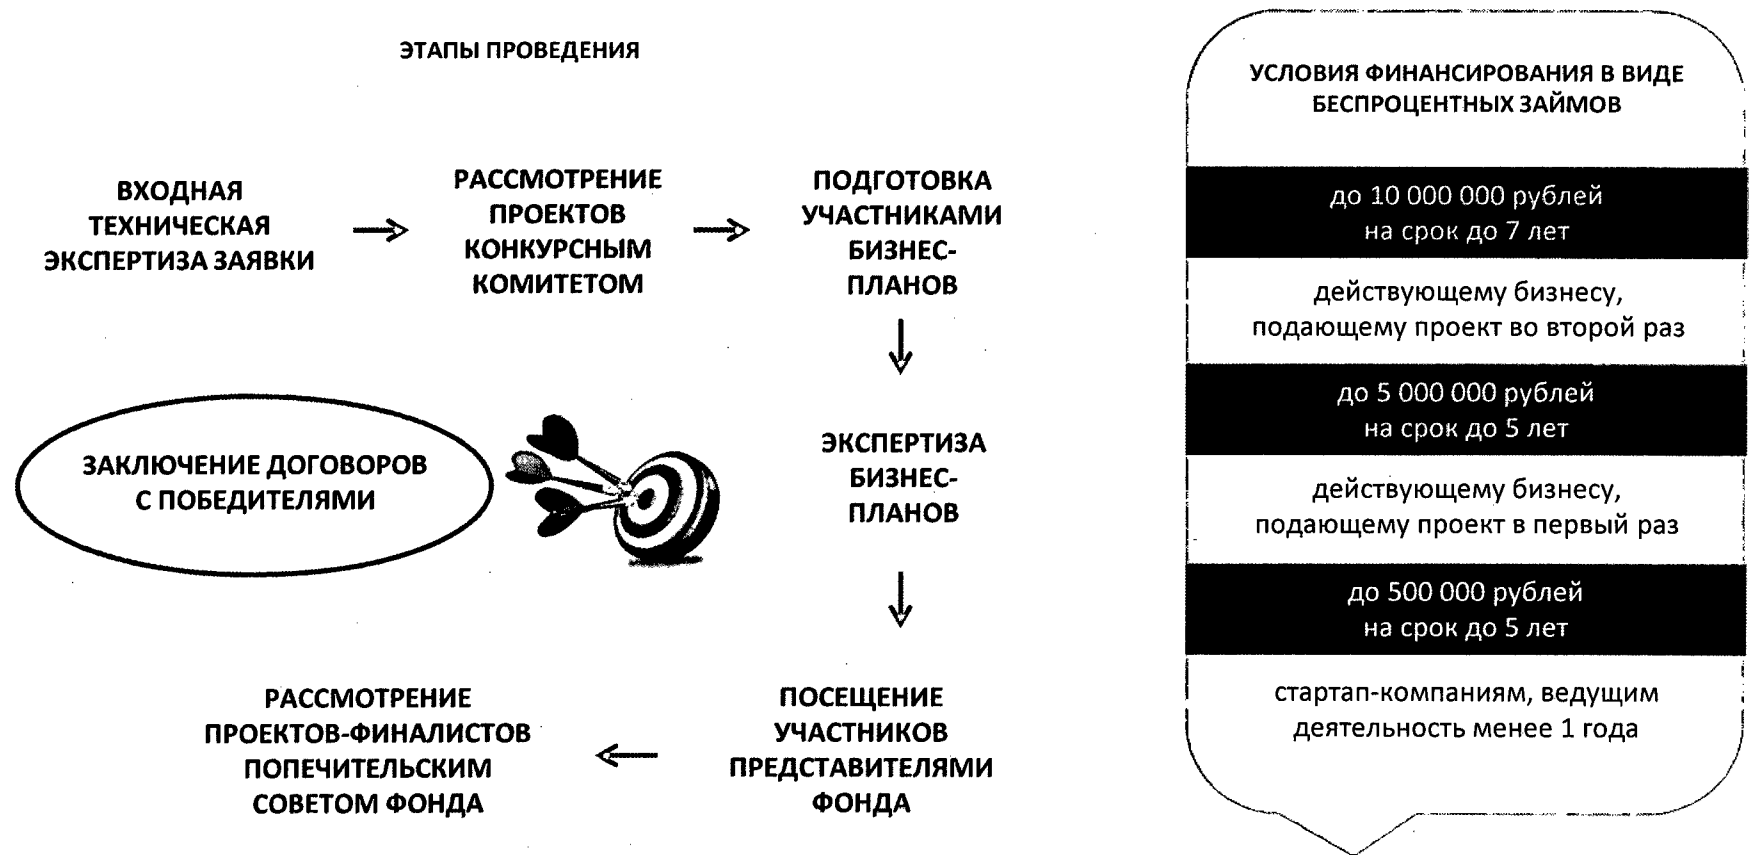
ЭТАПЫ ПРОВЕДЕНИЯ

ВХОДНАЯ ТЕХНИЧЕСКАЯ ЭКСПЕРТИЗА ЗАЯВКИ

РАССМОТРЕНИЕ ПРОЕКТОВ КОНКУРСНЫМ КОМИТЕТОМ

ПОДГОТОВКА УЧАСТНИКАМИ БИЗНЕС-ПЛАНОВ

ЭКСПЕРТИЗА БИЗНЕС-ПЛАНОВ

ПОСЕЩЕНИЕ УЧАСТНИКОВ ПРЕДСТАВИТЕЛЯМИ ФОНДА

РАССМОТРЕНИЕ ПРОЕКТОВ-ФИНАЛИСТОВ ПОПЕЧИТЕЛЬСКИМ СОВЕТОМ ФОНДА

ЗАКЛЮЧЕНИЕ ДОГОВОРОВ С ПОБЕДИТЕЛЯМИ

УСЛОВИЯ ФИНАНСИРОВАНИЯ В ВИДЕ БЕСПРОЦЕНТНЫХ ЗАЙМОВ

до 10 000 000 рублей на срок до 7 лет

действующему бизнесу, подающему проект во второй раз

до 5 000 000 рублей на срок до 5 лет

действующему бизнесу, подающему проект в первый раз

до 500 000 рублей на срок до 5 лет

стартап-компаниям, ведущим деятельность менее 1 года